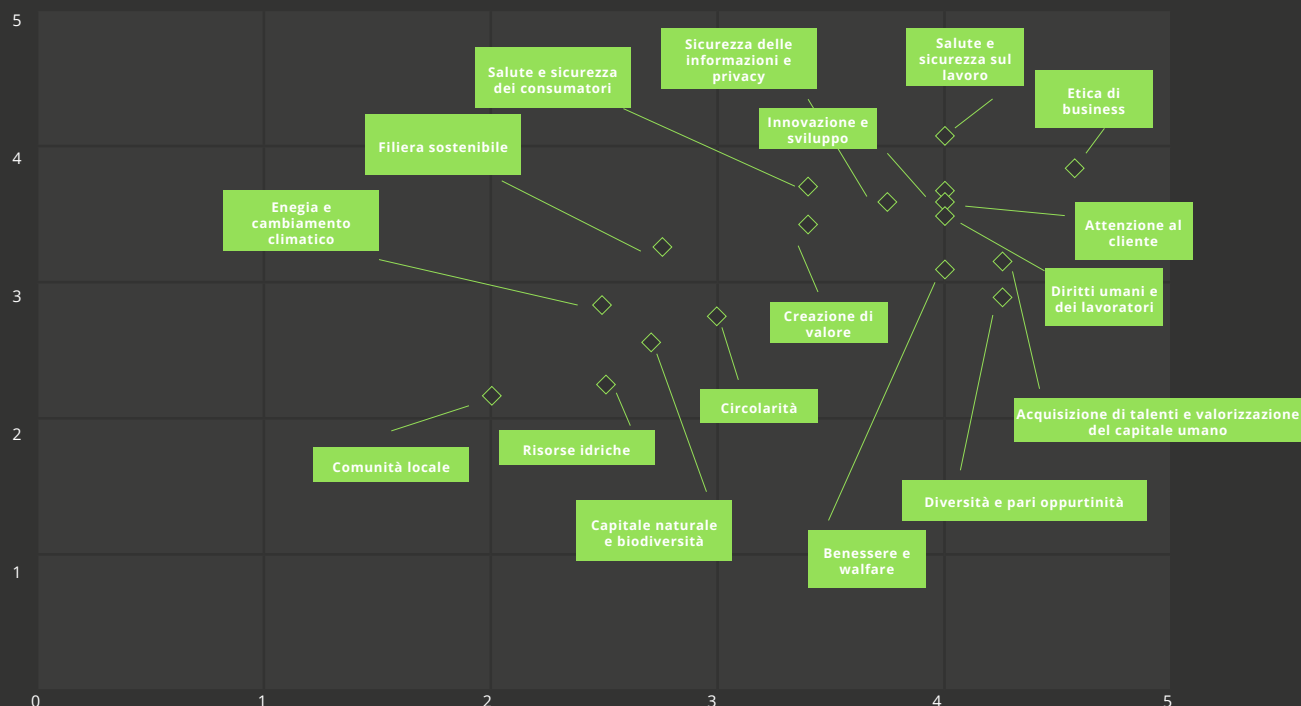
5

4

3

2

1

0 1 2 3 4 5

Sicurezza delle informazioni e privacy

Salute e sicurezza sul lavoro

Salute e sicurezza dei consumatori

Etica di business

Innovazione e sviluppo

Filiera sostenibile

Enegia e cambiamento climatico

Attenzione al cliente

Diritti umani e dei lavoratori

Creazione di valore

Circolarità

Acquisizione di talenti e valorizzazione del capitale umano

Risorse idriche

Comunità locale

Diversità e pari oppurtinità

Capitale naturale e biodiversità

Benessere e walfare